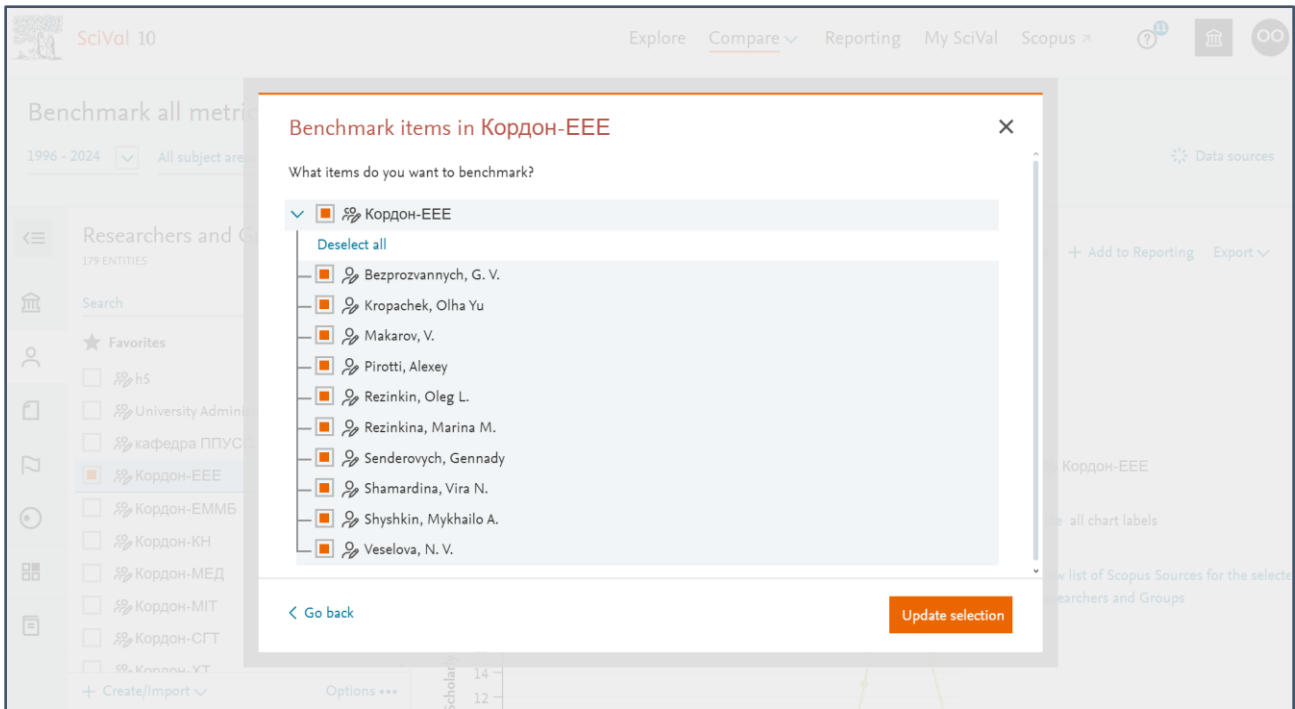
SciVal 10

Explore Compare Reporting My SciVal Scopus

11

OO

Benchmark all metri

1996 - 2024 All subject are

Data sources

Researchers and G
179 ENTITIES

Search

Favorites

h5

University Admini

кафедра ППУС

Кордон-ЕЕЕ

Кордон-ЕММБ

Кордон-КН

Кордон-МЕД

Кордон-МІТ

Кордон-СГТ

Кордон-ХТ

+ Create/Import

Options •••

+ Add to Reporting Export

Кордон-ЕЕЕ

all chart labels

list of Scopus Sources for the select
earchers and Groups

Scholar

14

12

Benchmark items in Кордон-ЕЕЕ

What items do you want to benchmark?

Кордон-ЕЕЕ

Deselect all

Bezprozvannych, G. V.

Kropachek, Olha Yu

Makarov, V.

Pirotti, Alexey

Rezinkin, Oleg L.

Rezinkina, Marina M.

Senderovych, Gennady

Shamardina, Vira N.

Shyshkin, Mykhailo A.

Veselova, N. V.

Go back

Update selection